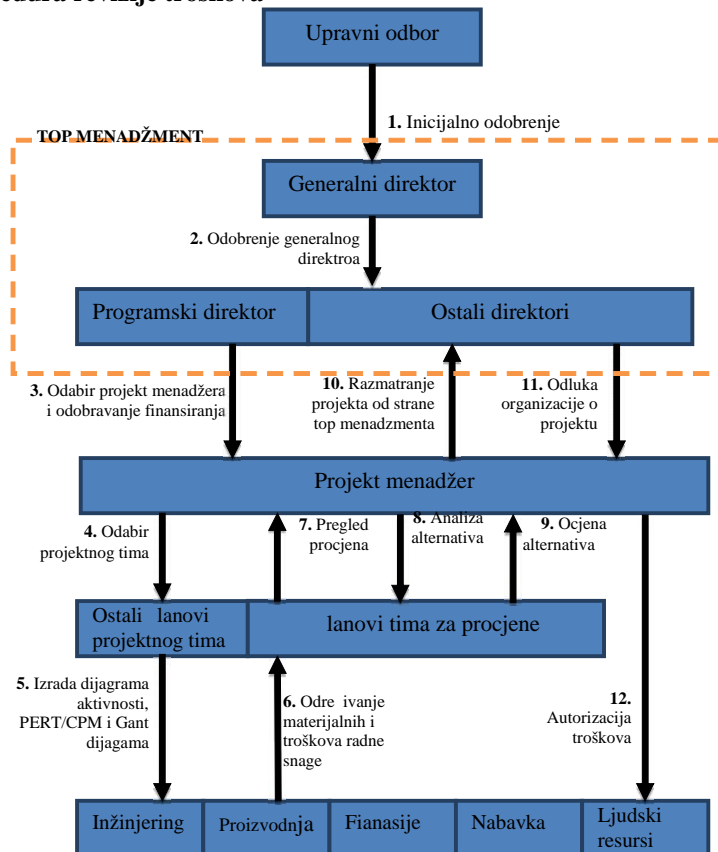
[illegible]edura revizije troškova

Upravni odbor

1. Inicijalno odobrenje

TOP MENADŽMENT

Generalni direktor

2. Odobrenje generalnog direktroa

Programski direktor

Ostali direktori

3. Odabir projekt menadžera i odobravanje finansiranja

10. Razmatranje projekta od strane top menadzmenta

11. Odluka organizacije o projektu

Projekt menadžer

4. Odabir projektnog tima

7. Pregled procjena

8. Analiza alternativa

9. Ocjena alternativa

Ostali lanovi projektnog tima

lanovi tima za procjene

5. Izrada dijagrama aktivnosti, PERT/CPM i Gant dijagama

6. Odre ivanje materijalnih i troškova radne snage

12. Autorizacija troškova

Inžinjering

Proizvodnja

Fianasije

Nabavka

Ljudski resursi